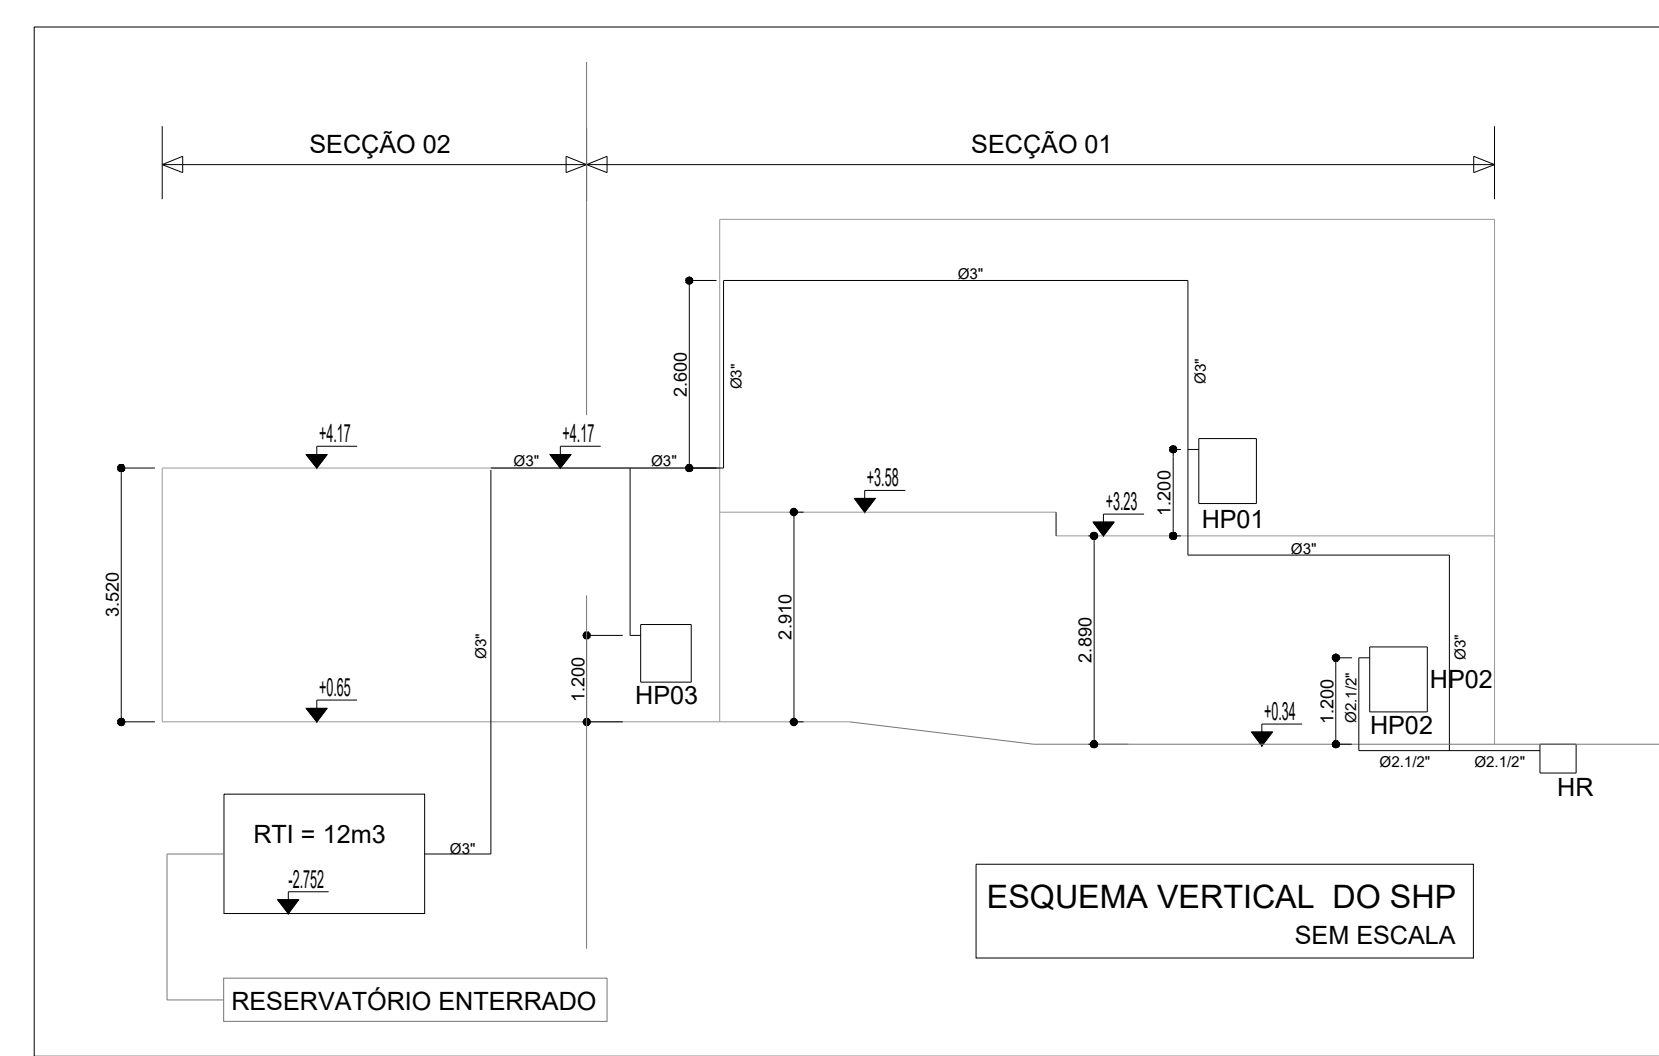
SECÇÃO 02

SECÇÃO 01

Ø3"

2.600

Ø3"

Ø3"

+4.17

+4.17

Ø3"

Ø3"

3.520

+3.58

+3.23

1.200

HP01

Ø3"

2.910

2.890

Ø3"

Ø3"

1.200

HP03

+0.65

1.200

Ø2.1/2"

HP02

HP02

+0.34

Ø2.1/2"

Ø2.1/2"

HR

RTI = 12m3

-2.752

Ø3"

ESQUEMA VERTICAL DO SHP
SEM ESCALA

RESERVATÓRIO ENTERRADO